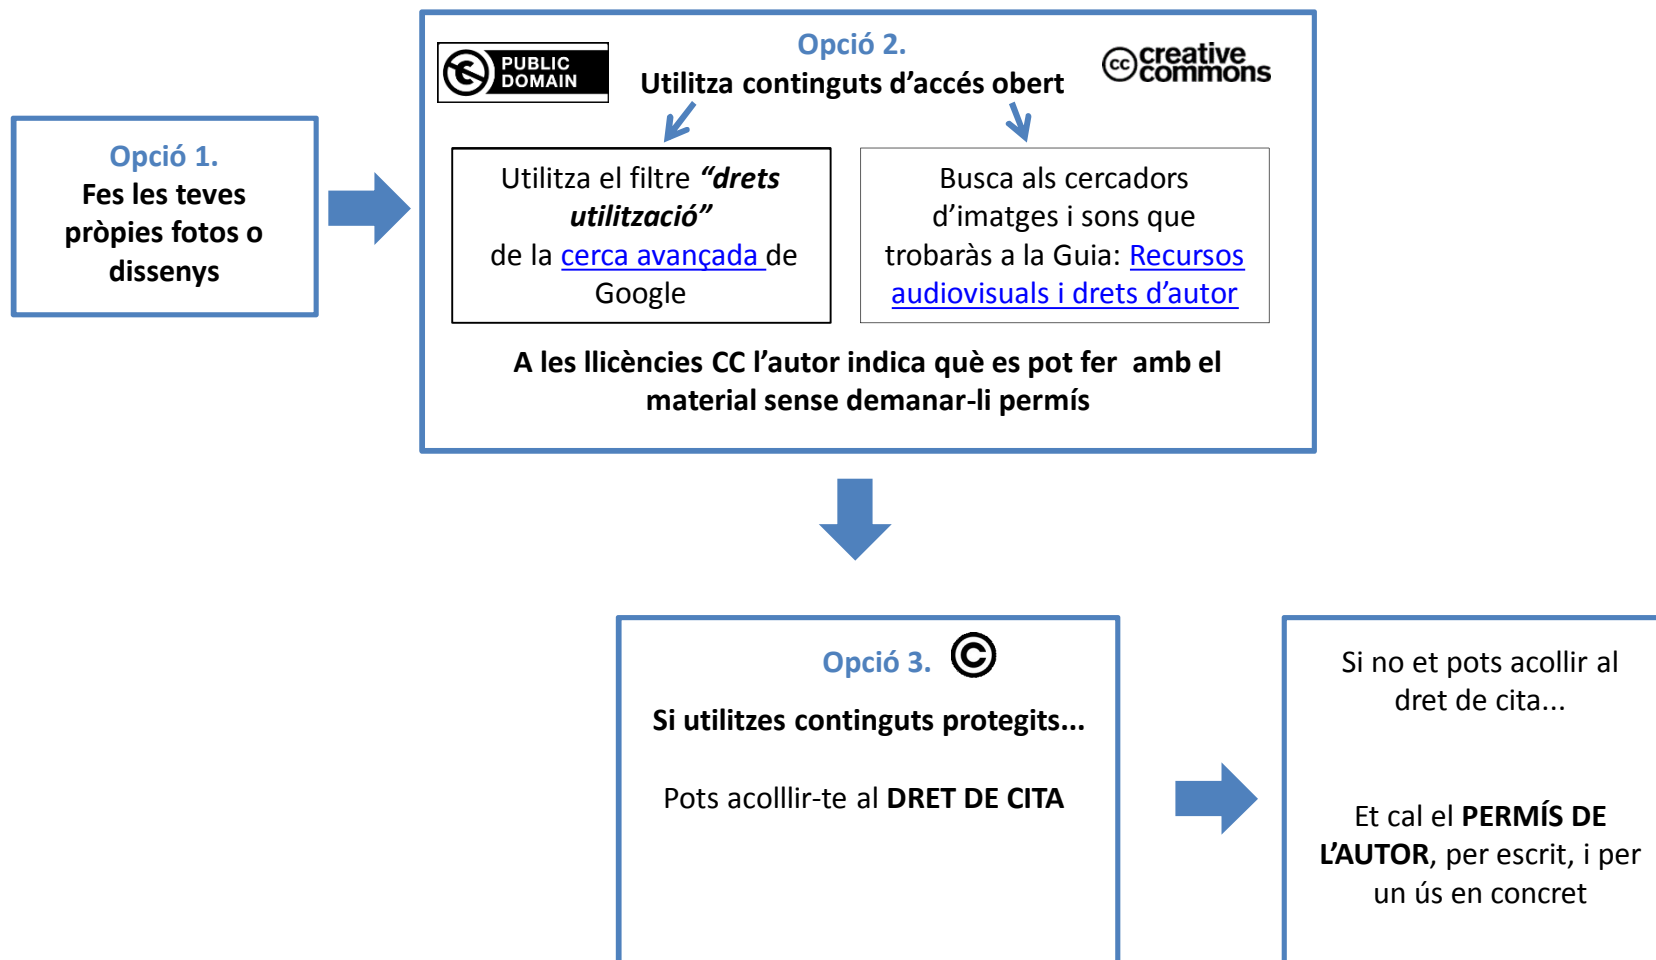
Opció 1.
Fes les teves pròpies fotos o dissenys

PUBLIC DOMAIN

Opció 2.
Utilitza continguts d'accés obert

creative commons

Utilitza el filtre *"drets utilització"* de la cerca avançada de Google

Busca als cercadors d'imatges i sons que trobaràs a la Guia: Recursos audiovisuals i drets d'autor

A les llicències CC l'autor indica què es pot fer amb el material sense demanar-li permís

Opció 3. ©

Si utilitzes continguts protegits...

Pots acolllir-te al DRET DE CITA

Si no et pots acollir al dret de cita...

Et cal el PERMÍS DE L'AUTOR, per escrit, i per un ús en concret